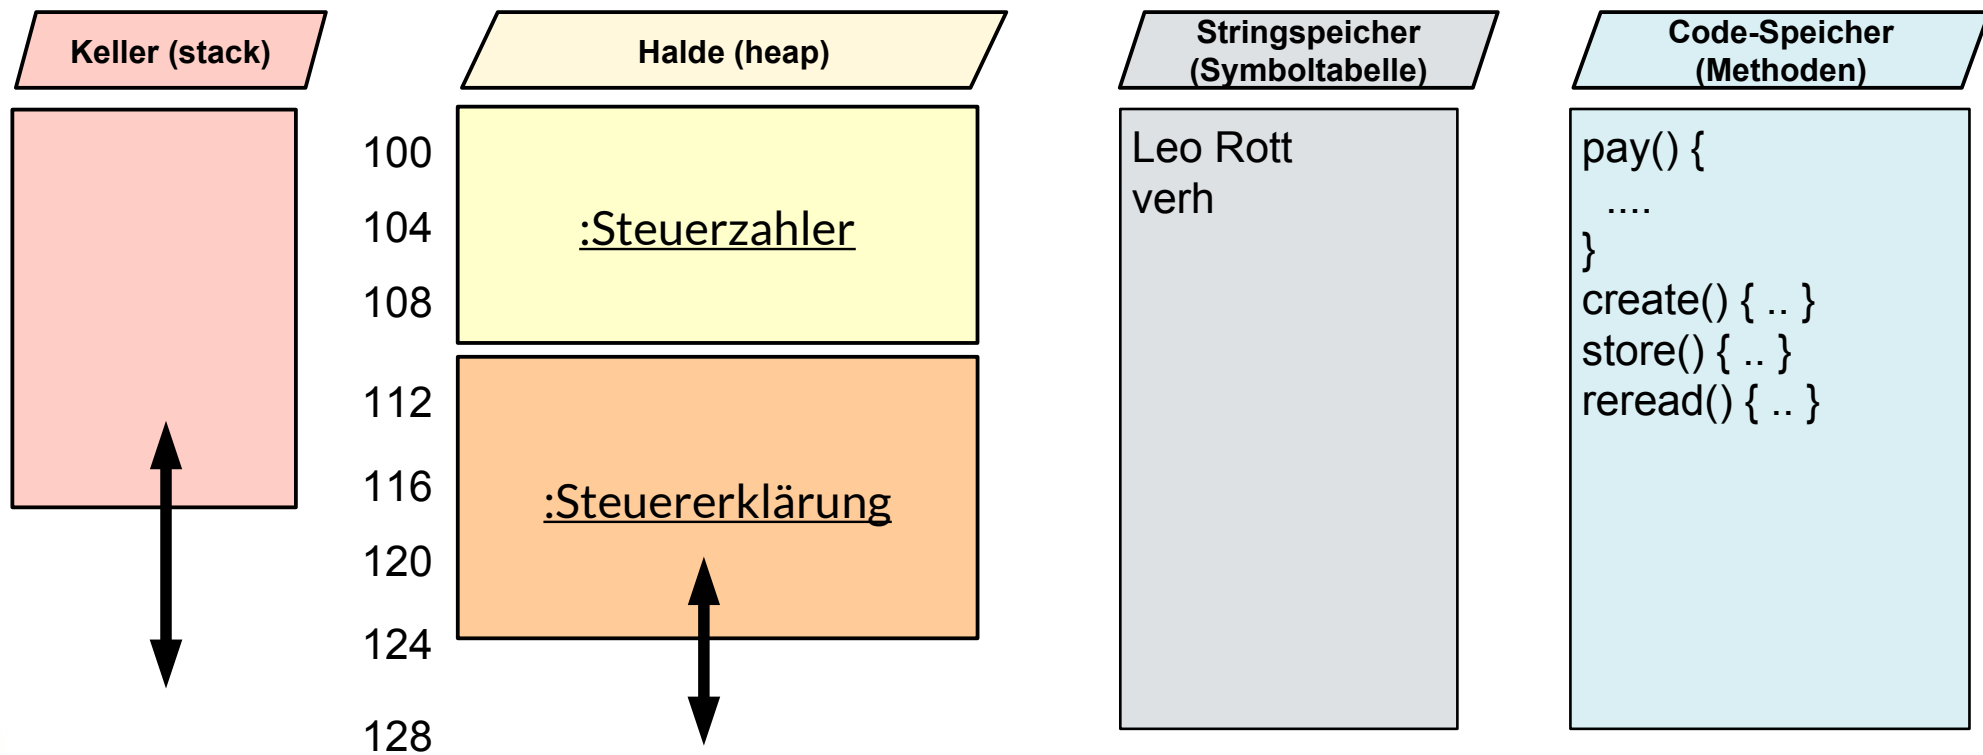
Keller (stack)

Halde (heap)

100
104
108
112
116
120
124
128

:Steuerzahler

:Steuererklärung

Stringspeicher (Symboltabelle)

Leo Rott
verh

Code-Speicher (Methoden)

pay() {
....
}
create() { .. }
store() { .. }
reread() { .. }